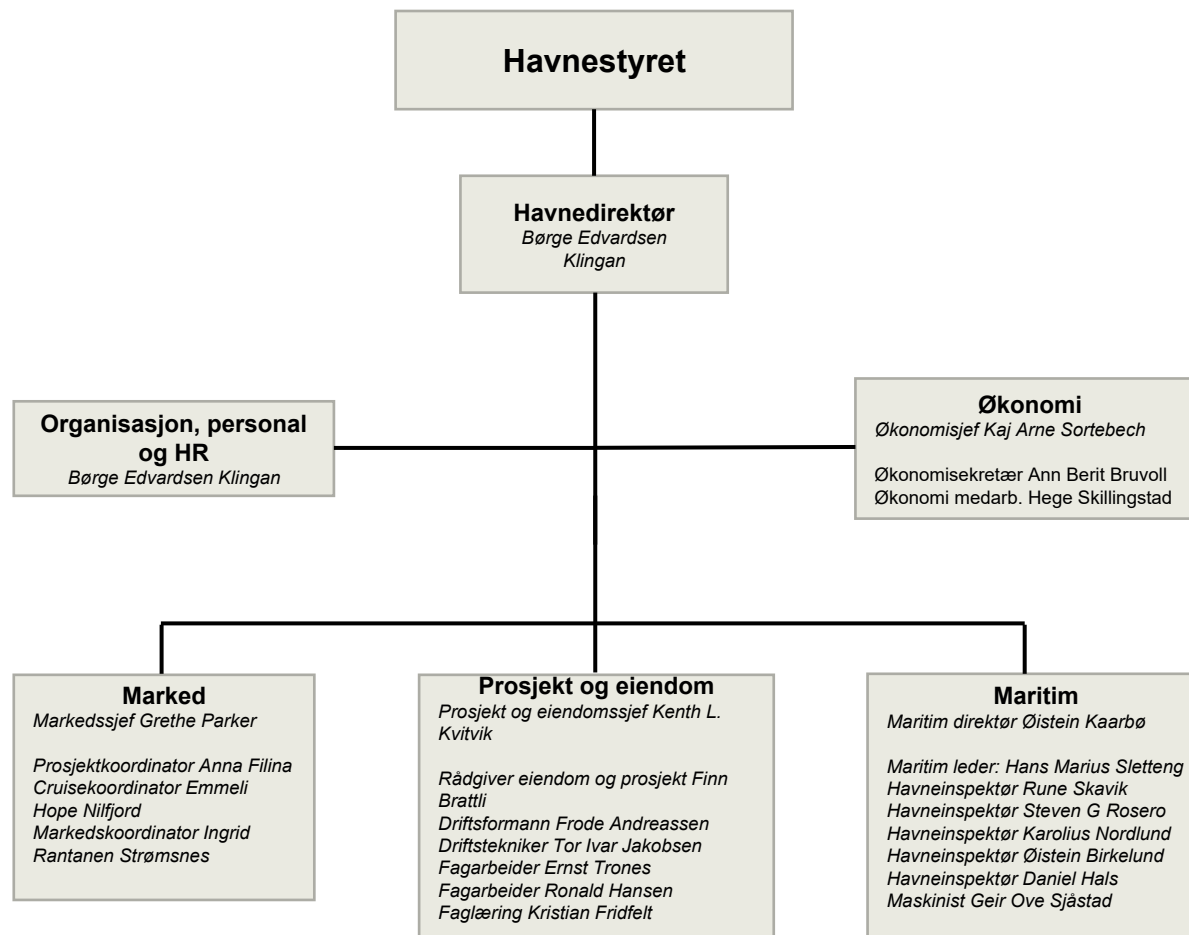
Havnestyret

Havnedirektør
Børge Edvardsen Klingan

Organisasjon, personal og HR
Børge Edvardsen Klingan

Økonomi
Økonomisjef Kaj Arne Sortebech

Økonomisekretær Ann Berit Bruvoll
Økonomi medarb. Hege Skillingstad

Marked
Markedssjef Grethe Parker

Prosjektkoordinator Anna Filina
Cruisekoordinator Emmeli Hope Nilfjord
Markedskoordinator Ingrid Rantanen Strømsnes

Prosjekt og eiendom
Prosjekt og eiendomssjef Kenth L. Kvitvik

Rådgiver eiendom og prosjekt Finn Brattli
Driftsformann Frode Andreassen
Driftstekniker Tor Ivar Jakobsen
Fagarbeider Ernst Trones
Fagarbeider Ronald Hansen
Faglæring Kristian Fridfelt

Maritim
Maritim direktør Øistein Kaarbø

Maritim leder: Hans Marius Sletteng
Havneinspektør Rune Skavik
Havneinspektør Steven G Rosero
Havneinspektør Karolius Nordlund
Havneinspektør Øistein Birkelund
Havneinspektør Daniel Hals
Maskinist Geir Ove Sjåstad